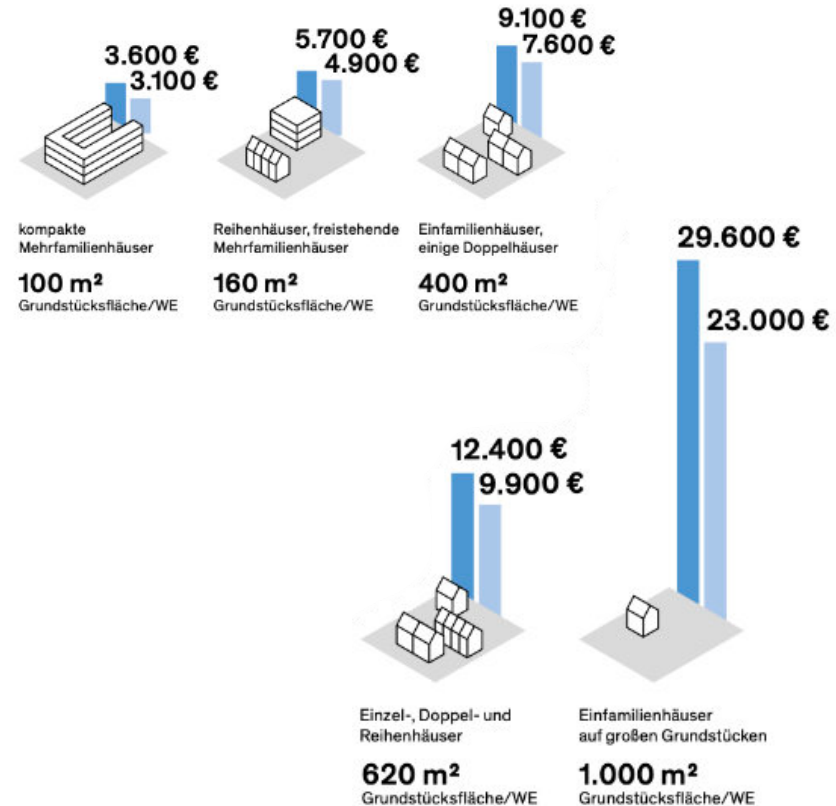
3.600 €
3.100 €

kompakte Mehrfamilienhäuser

100 m²
Grundstücksfläche/WE

5.700 €
4.900 €

Reihenhäuser, freistehende Mehrfamilienhäuser

160 m²
Grundstücksfläche/WE

9.100 €
7.600 €

Einfamilienhäuser, einige Doppelhäuser

400 m²
Grundstücksfläche/WE

12.400 €
9.900 €

Einzel-, Doppel- und Reihenhäuser

620 m²
Grundstücksfläche/WE

29.600 €
23.000 €

Einfamilienhäuser auf großen Grundstücken

1.000 m²
Grundstücksfläche/WE